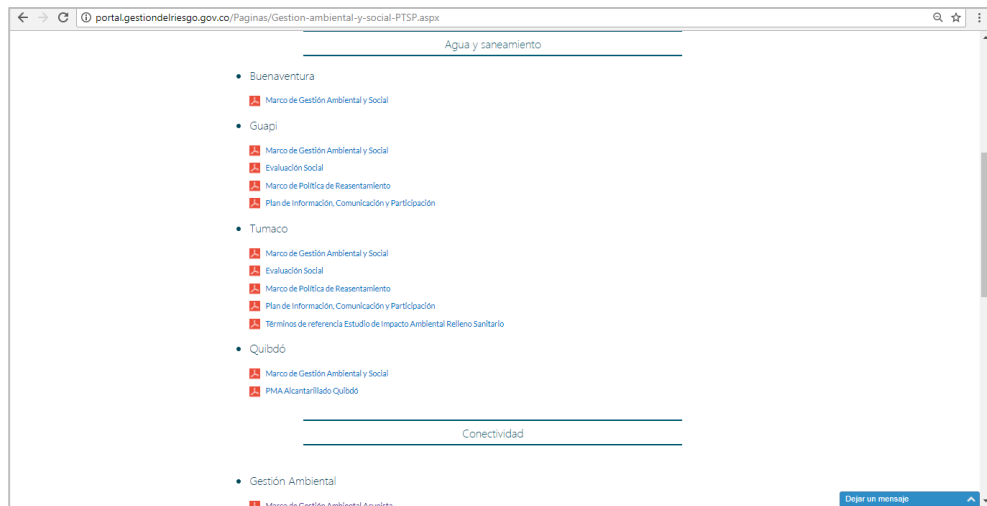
portal.gestiondelriesgo.gov.co/Paginas/Gestion-ambiental-y-social-PTSP.aspx

Agua y saneamiento

- Buenaventura

Marco de Gestión Ambiental y Social

- Guapi

Marco de Gestión Ambiental y Social
Evaluación Social
Marco de Política de Reasentamiento
Plan de Información, Comunicación y Participación

- Tumaco

Marco de Gestión Ambiental y Social
Evaluación Social
Marco de Política de Reasentamiento
Plan de Información, Comunicación y Participación
Términos de referencia Estudio de Impacto Ambiental Relleno Sanitario

- Quibdó

Marco de Gestión Ambiental y Social
PMA Alcantarillado Quibdó

Conectividad

- Gestión Ambiental

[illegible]

Dejar un mensaje